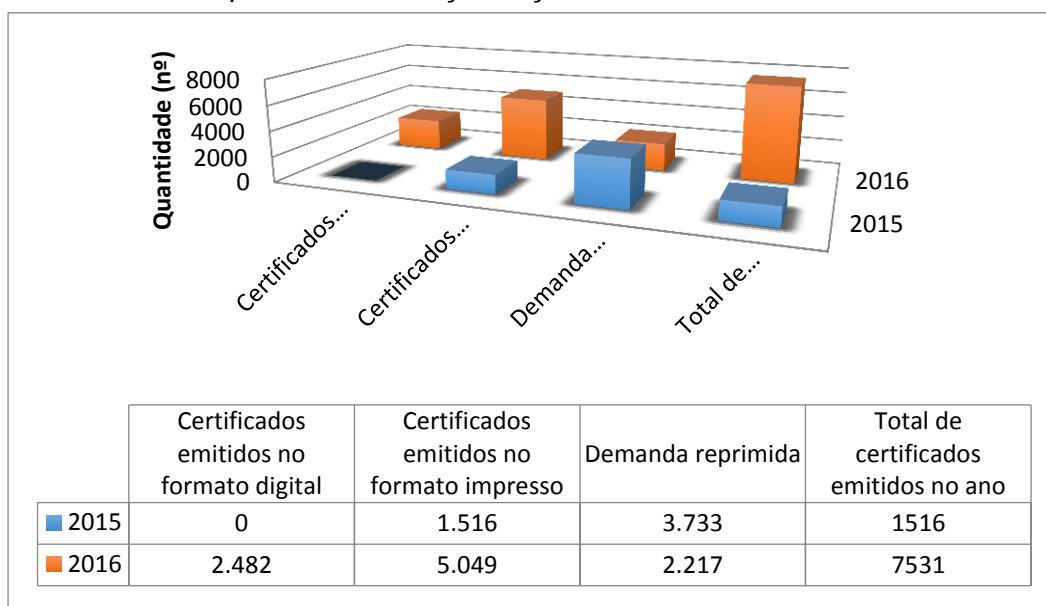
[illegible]

Quantidade (nº)
8000
6000
4000
2000
0

2016
2015

Certificados...
Certificados...
Demanda...
Total de...

| | Certificados emitidos no formato digital | Certificados emitidos no formato impresso | Demanda reprimida | Total de certificados emitidos no ano |
|---|---|---|---|---|
| 2015 | 0 | 1.516 | 3.733 | 1516 |
| 2016 | 2.482 | 5.049 | 2.217 | 7531 |